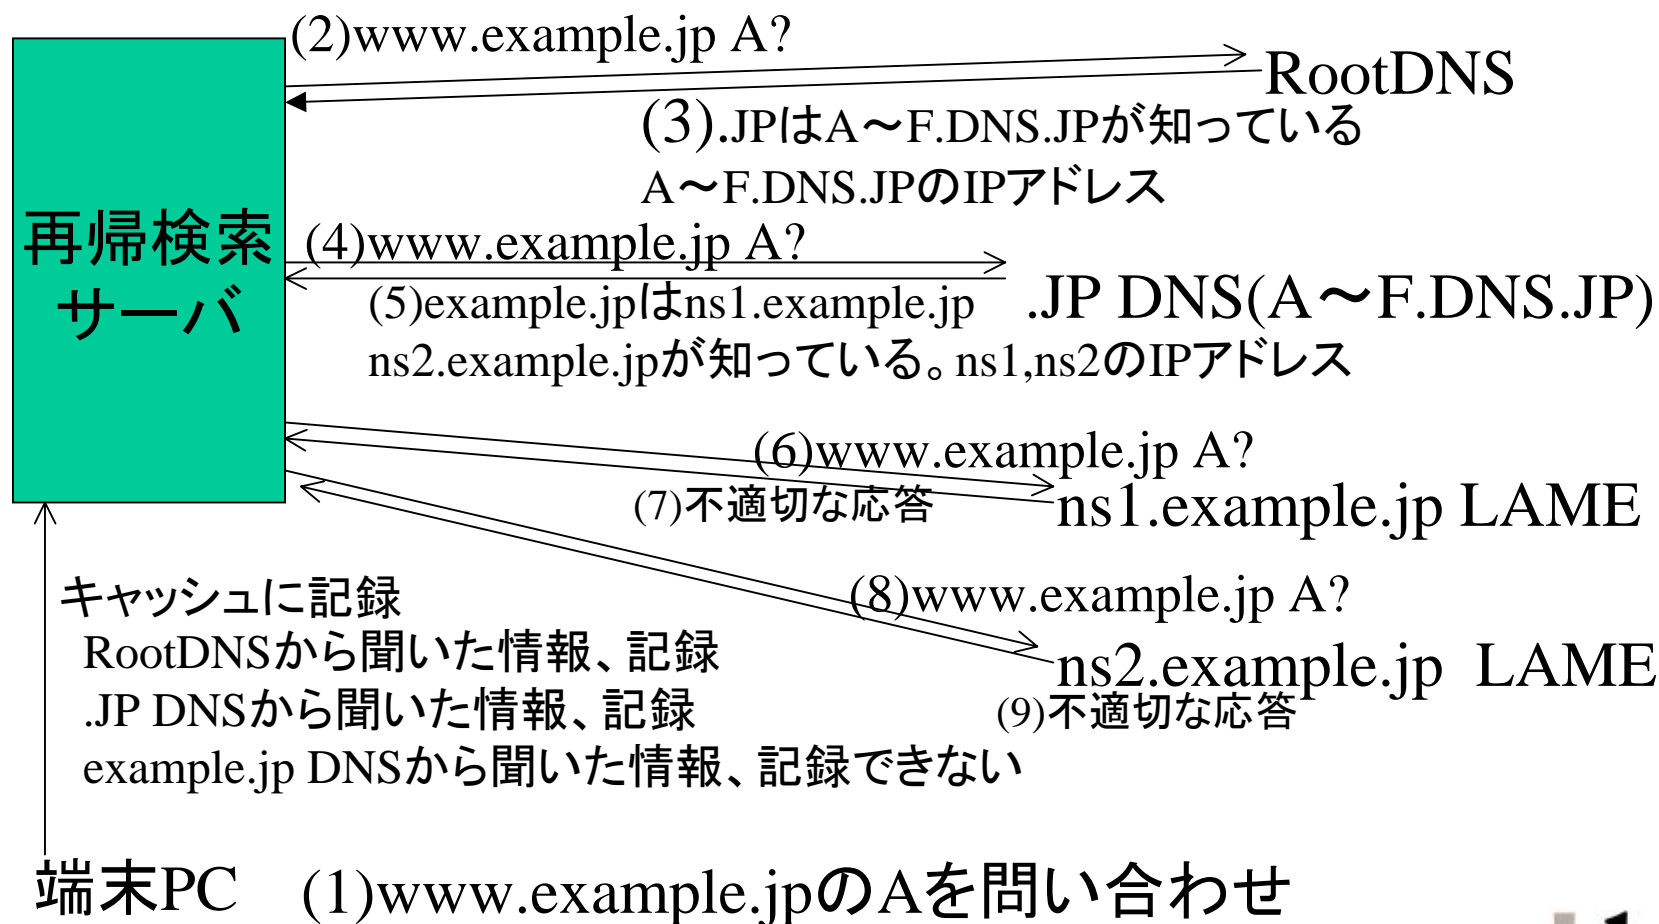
(2)www.example.jp A?

RootDNS

(3).JPはA～F.DNS.JPが知っている
A～F.DNS.JPのIPアドレス

再帰検索サーバ

(4)www.example.jp A?

.JP DNS(A～F.DNS.JP)

(5)example.jpはns1.example.jp
ns2.example.jpが知っている。ns1,ns2のIPアドレス

(6)www.example.jp A?

(7)不適切な応答

ns1.example.jp LAME

(8)www.example.jp A?

ns2.example.jp LAME

(9)不適切な応答

キャッシュに記録
RootDNSから聞いた情報、記録
.JP DNSから聞いた情報、記録
example.jp DNSから聞いた情報、記録できない

端末PC (1)www.example.jpのAを問い合わせ